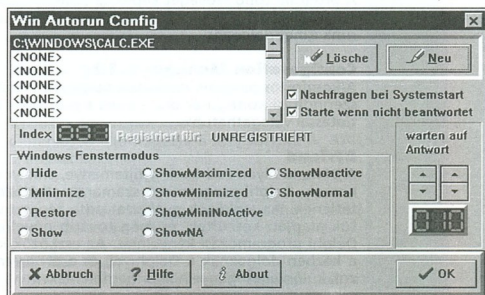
Win Autorun Config

C:\WINDOWS\CALC.EXE
<NONE>
<NONE>
<NONE>
<NONE>
<NONE>

Lösche
Neu

Nachfragen bei Systemstart
Starte wenn nicht beantwortet

Index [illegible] Registriert für: UNREGISTRIERT

warten auf Antwort

Windows Fenstermodus

Hide
ShowMaximized
ShowNoactive
Minimize
ShowMinimized
ShowNormal
Restore
ShowMiniNoActive
Show
ShowNA

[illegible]

Abbruch
Hilfe
About
OK